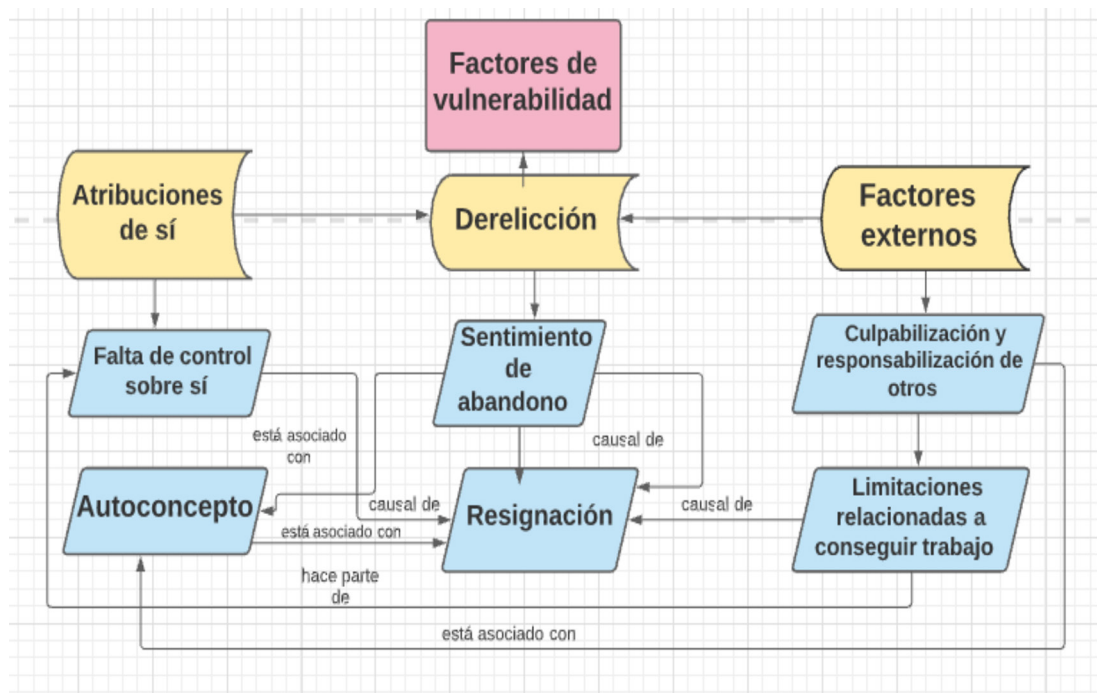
Factores de vulnerabilidad

Atribuciones de sí

Derelicción

Factores externos

Falta de control sobre sí

Sentimiento de abandono

Culpabilización y responsabilización de otros

está asociado con

causal de

Autoconcepto

causal de

Resignación

causal de

Limitaciones relacionadas a conseguir trabajo

está asociado con

hace parte de

está asociado con